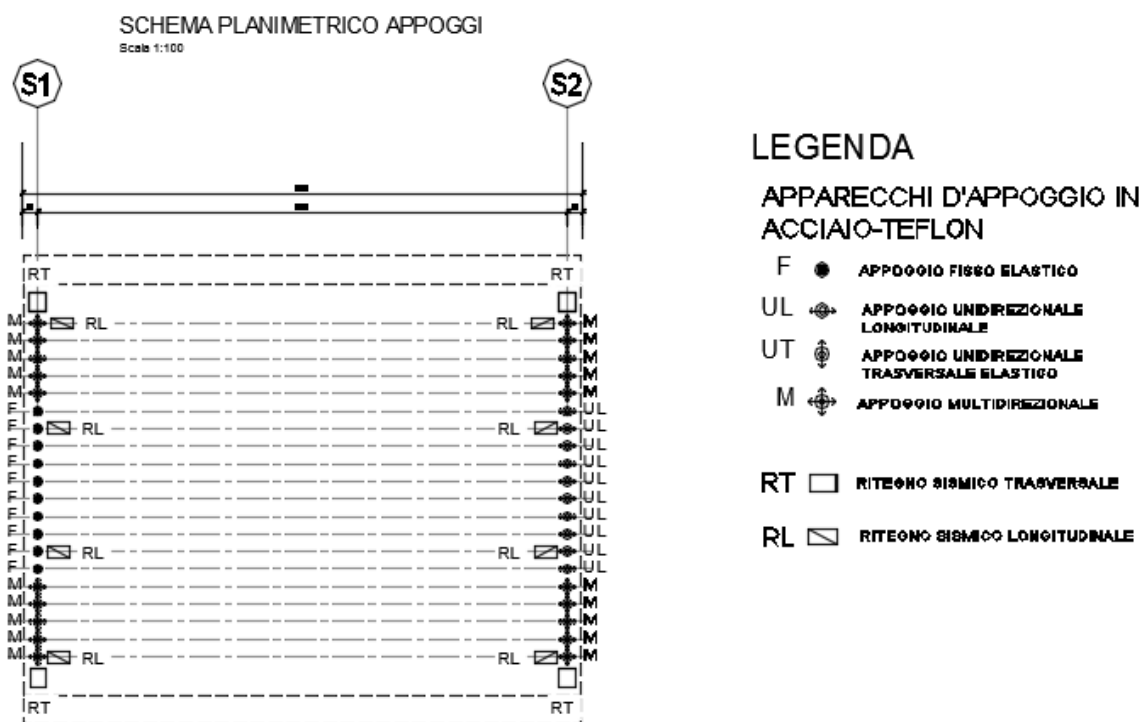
SCHEMA PLANIMETRICO APPOGGI
Scala 1:100

S1

S2

RT
RT

M
M
M
M
M
F
F
F
F
F
F
F
F
F
M
M
M
M
M

RL
RL
RL
RL

RL
RL
RL
RL

M
M
M
M
M
UL
UL
UL
UL
UL
UL
UL
UL
UL
M
M
M
M
M

RT
RT

LEGENDA

APPARECCHI D'APPOGGIO IN ACCIAIO-TEFLON

F APPOGGIO FISSO ELASTICO

UL APPOGGIO UNIDIREZIONALE LONGITUDINALE

UT APPOGGIO UNIDIREZIONALE TRASVERSALE ELASTICO

M APPOGGIO MULTIDIREZIONALE

RT RITEGNO SISMICO TRASVERSALE

RL RITEGNO SISMICO LONGITUDINALE